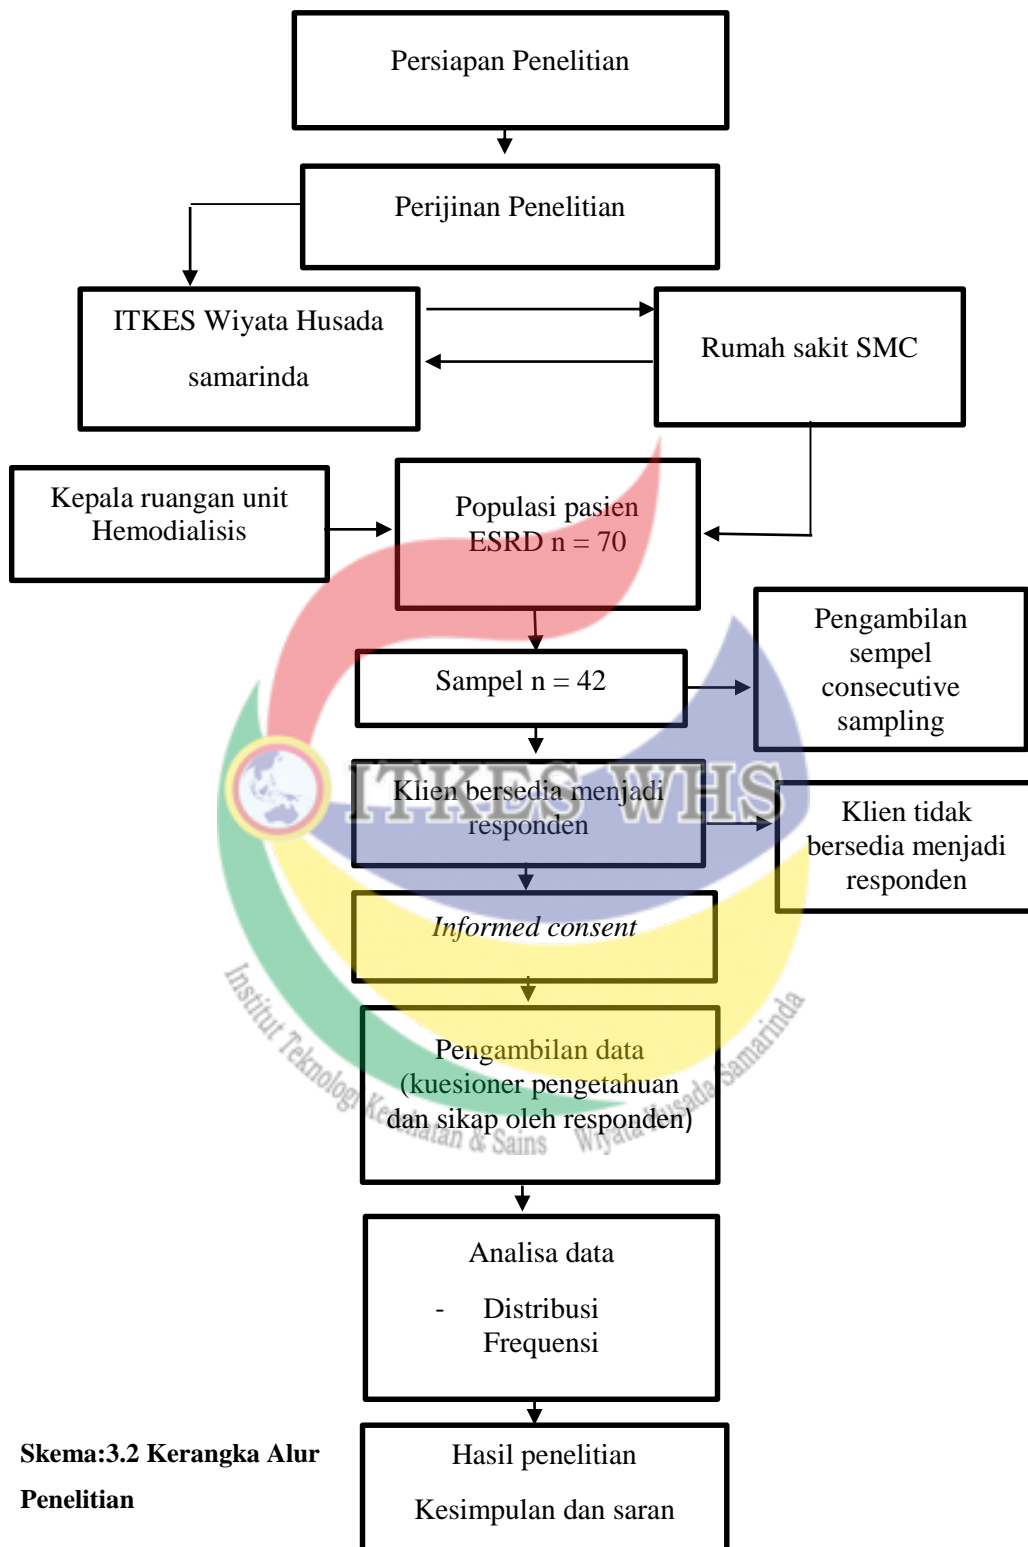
Persiapan Penelitian

Perijinan Penelitian

ITKES Wiyata Husada samarinda

Rumah sakit SMC

Kepala ruangan unit Hemodialisis

Populasi pasien ESRD n = 70

Sampel n = 42

Pengambilan sempel consecutive sampling

Klien bersedia menjadi responden

Klien tidak bersedia menjadi responden

*Informed consent*

Pengambilan data (kuesioner pengetahuan dan sikap oleh responden)

Analisa data

- Distribusi Frequensi

Hasil penelitian

Kesimpulan dan saran

**Skema:3.2 Kerangka Alur Penelitian**

ITKES WHS

Institut Teknologi Kesehatan & Sains Wiyata Husada Samarinda